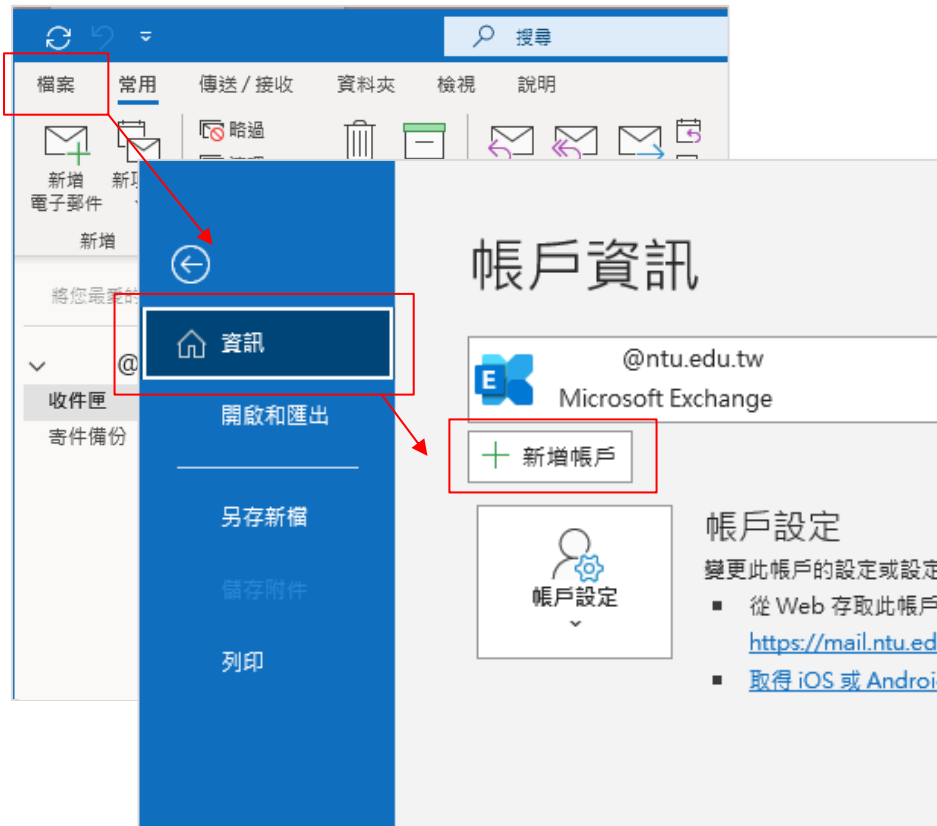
搜尋

檔案 常用 傳送 / 接收 資料夾 檢視 說明

略過

新增電子郵件 新項

新增

將您最愛的

@

收件匣

寄件備份

資訊

開啟和匯出

另存新檔

儲存附件

列印

帳戶資訊

@ntu.edu.tw
Microsoft Exchange

新增帳戶

帳戶設定

帳戶設定

變更此帳戶的設定或設定

從 Web 存取此帳戶
https://mail.ntu.ed

取得 iOS 或 Androi